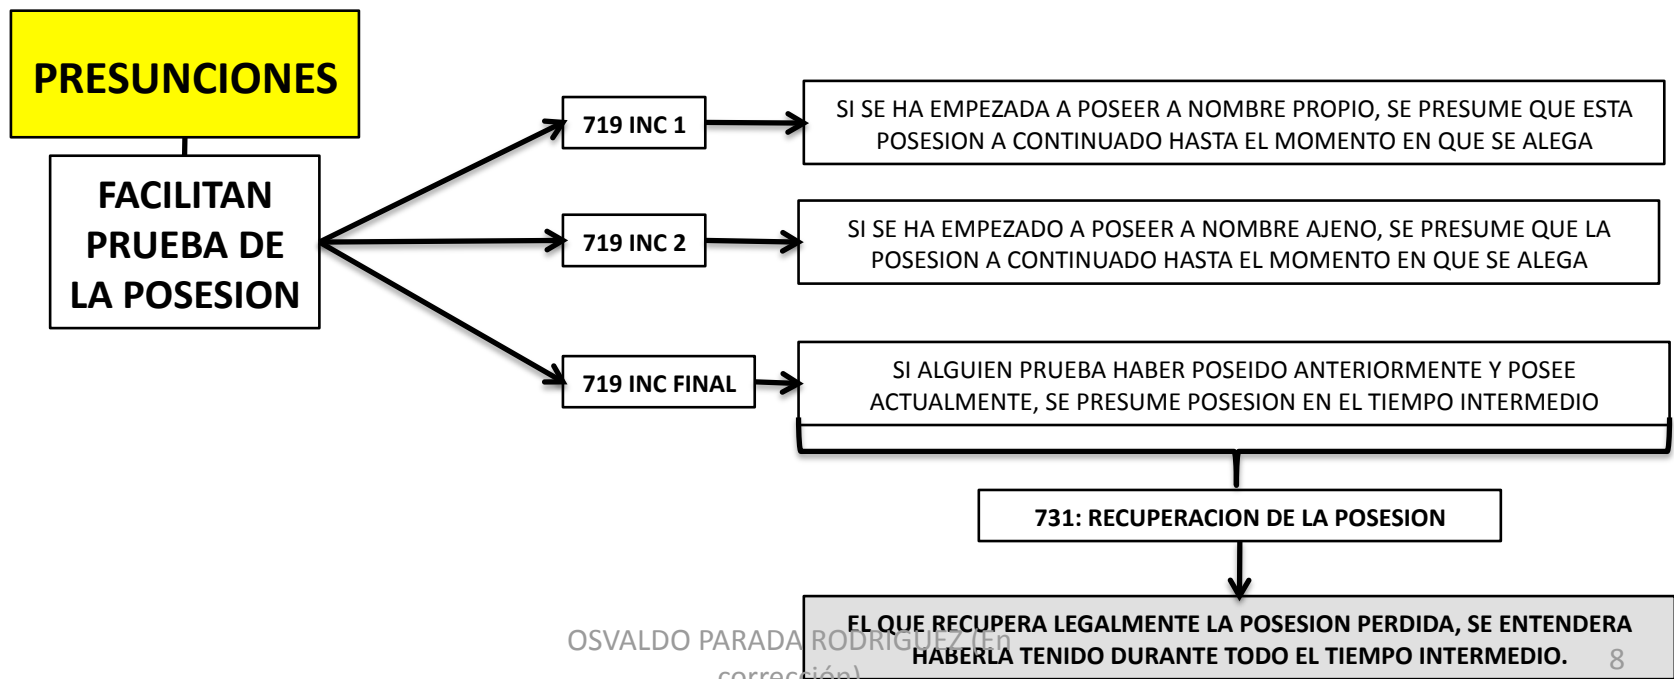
PRESUNCIONES

FACILITAN PRUEBA DE LA POSESION

719 INC 1

SI SE HA EMPEZADA A POSEER A NOMBRE PROPIO, SE PRESUME QUE ESTA POSESION A CONTINUADO HASTA EL MOMENTO EN QUE SE ALEGA

719 INC 2

SI SE HA EMPEZADO A POSEER A NOMBRE AJENO, SE PRESUME QUE LA POSESION A CONTINUADO HASTA EL MOMENTO EN QUE SE ALEGA

719 INC FINAL

SI ALGUIEN PRUEBA HABER POSEIDO ANTERIORMENTE Y POSEE ACTUALMENTE, SE PRESUME POSESION EN EL TIEMPO INTERMEDIO

731: RECUPERACION DE LA POSESION

EL QUE RECUPERA LEGALMENTE LA POSESION PERDIDA, SE ENTENDERA HABERLA TENIDO DURANTE TODO EL TIEMPO INTERMEDIO.

OSVALDO PARADA RODRIGUEZ (En corrección)

8